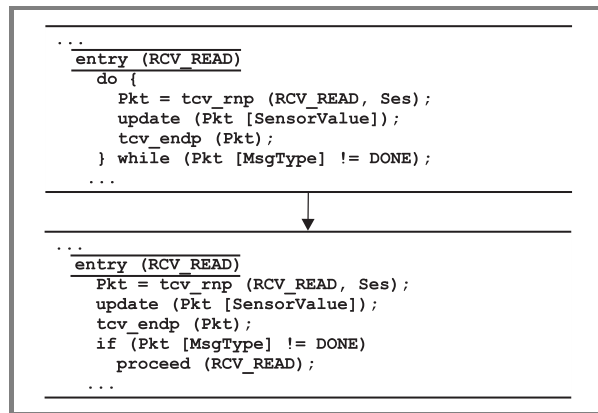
...
entry (RCV_READ)
do {
Pkt = tcv_rnp (RCV_READ, Ses);
update (Pkt [SensorValue]);
tcv_endp (Pkt);
} while (Pkt [MsgType] != DONE);
...

...
entry (RCV_READ)
Pkt = tcv_rnp (RCV_READ, Ses);
update (Pkt [SensorValue]);
tcv_endp (Pkt);
if (Pkt [MsgType] != DONE)
proceed (RCV_READ);
...